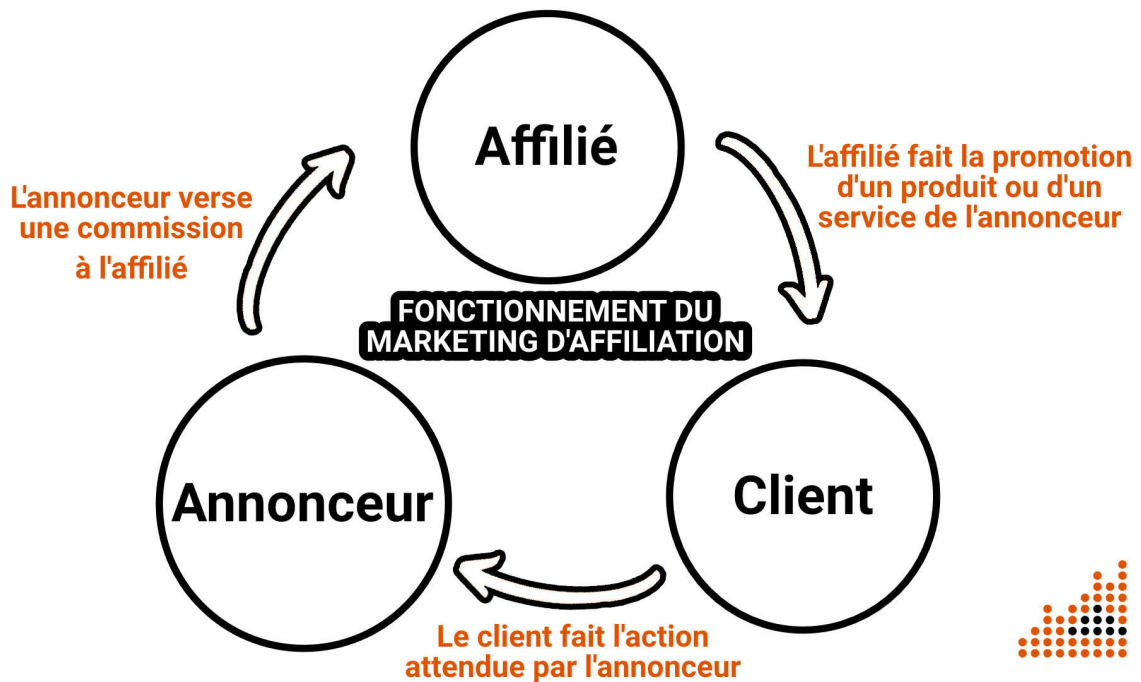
Affilié

L'affilié fait la promotion d'un produit ou d'un service de l'annonceur

L'annonceur verse une commission à l'affilié

FONCTIONNEMENT DU MARKETING D'AFFILIATION

Annonceur

Client

Le client fait l'action attendue par l'annonceur